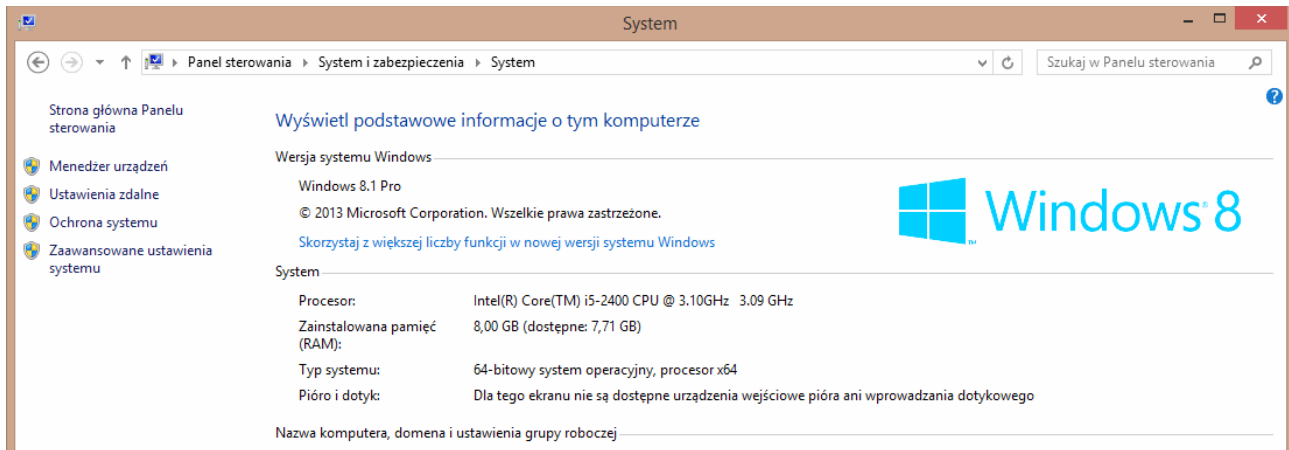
System

Panel sterowania ▸ System i zabezpieczenia ▸ System

Szukaj w Panelu sterowania

Strona główna Panelu sterowania

Menedżer urządzeń

Ustawienia zdalne

Ochrona systemu

Zaawansowane ustawienia systemu

Wyświetl podstawowe informacje o tym komputerze

Wersja systemu Windows

Windows 8.1 Pro

© 2013 Microsoft Corporation. Wszelkie prawa zastrzeżone.

Skorzystaj z większej liczby funkcji w nowej wersji systemu Windows

Windows 8

System

| Procesor: | Intel(R) Core(TM) i5-2400 CPU @ 3.10GHz 3.09 GHz |
|---|---|
| Zainstalowana pamięć (RAM): | 8,00 GB (dostępne: 7,71 GB) |
| Typ systemu: | 64-bitowy system operacyjny, procesor x64 |
| Pióro i dotyk: | Dla tego ekranu nie są dostępne urządzenia wejściowe pióra ani wprowadzania dotykowego |

Nazwa komputera, domena i ustawienia grupy roboczej